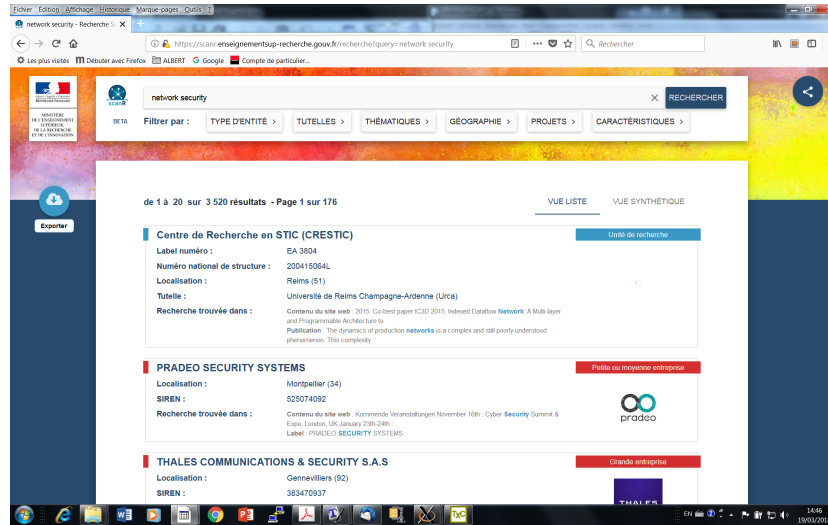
Fichier Édition Affichage Historique Marque-pages Outils ?

network security - Recherche S ×

https://scanr.enseignementsup-recherche.gouv.fr/recherche?query=network security

Rechercher

Les plus visités Débuter avec Firefox ALBERT Google Compte de particulier...

MINISTÈRE DE L'ENSEIGNEMENT SUPÉRIEUR, DE LA RECHERCHE ET DE L'INNOVATION

scanR

BETA

network security

RECHERCHER

Filtrer par : TYPE D'ENTITÉ › TUTELLES › THÉMATIQUES › GÉOGRAPHIE › PROJETS › CARACTÉRISTIQUES ›

Exporter

de 1 à 20 sur 3 520 résultats - Page 1 sur 176

VUE LISTE VUE SYNTHÉTIQUE

Centre de Recherche en STIC (CRESTIC)

Unité de recherche

Label numéro : EA 3804

Numéro national de structure : 200415064L

Localisation : Reims (51)

Tutelle : Université de Reims Champagne-Ardenne (Urca)

Recherche trouvée dans : Contenu du site web : 2015. Co-best paper IC3D 2015. Indexed Dataflow Network: A Multi-layer and Programmable Architecture to
Publication : The dynamics of production networks is a complex and still poorly understood phenomenon. This complexity

PRADEO SECURITY SYSTEMS

Petite ou moyenne entreprise

Localisation : Montpellier (34)

SIREN : 525074092

Recherche trouvée dans : Contenu du site web : Kommende Veranstaltungen November 16th : Cyber Security Summit & Expo, London, UK January 23th-24th
Label : PRADEO SECURITY SYSTEMS

pradeo

THALES COMMUNICATIONS & SECURITY S.A.S

Grande entreprise

Localisation : Gennevilliers (92)

SIREN : 383470937

THALES

EN 14:46 19/03/201